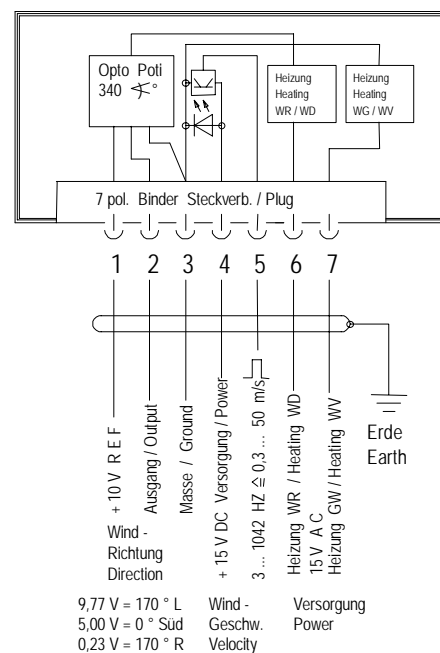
Opto Poti
340 $\measuredangle$°

Heizung
Heating
WR / WD

Heizung
Heating
WG / WV

7 pol. Binder Steckverb. / Plug

1 2 3 4 5 6 7

+ 10 V R E F

Ausgang / Output

Masse / Ground

+ 15 V DC Versorgung / Power

3 ... 1042 HZ $\hat{=}$ 0,3 ... 50 m/s

Heizung WR / Heating WD

15 V A C
Heizung GW / Heating WV

Erde
Earth

Wind -
Richtung
Direction

9,77 V = 170 ° L
5,00 V = 0 ° Süd
0,23 V = 170 ° R

Wind -
Geschw.
Velocity

Versorgung
Power